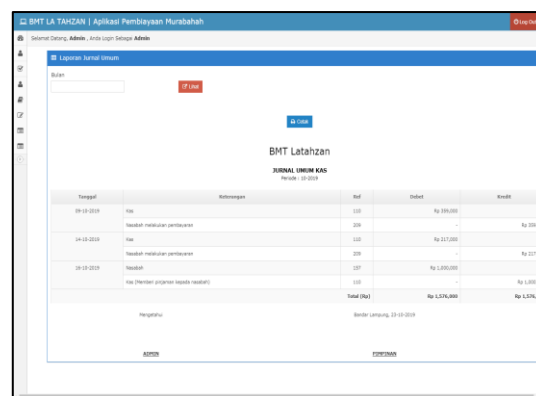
BMT LA TAHZAN | Aplikasi Pembiayaan Murabahah

Log Out

Selamat Datang, Admin , Anda Login Sebagai Admin

Laporan Jurnal Umum

Bulan

Lihat

Cetak

BMT Latahzan

JURNAL UMUM KAS

Periode : 10-2019

| Tanggal | Keterangan | Ref | Debet | Kredit |
|---|---|---|---|---|
| 09-10-2019 | Kas | 110 | Rp 359,000 | |
| | Nasabah melakukan pembayaran | 209 | - | Rp 359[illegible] |
| 14-10-2019 | Kas | 110 | Rp 217,000 | |
| | Nasabah melakukan pembayaran | 209 | - | Rp 217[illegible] |
| 16-10-2019 | Nasabah | 107 | Rp 1,000,000 | |
| | Kas (Memberi pinjaman kepada nasabah) | 110 | - | Rp 1,000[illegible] |
| | | Total (Rp) | Rp 1,576,000 | Rp 1,576,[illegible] |

Mengetahui

Bandar Lampung, 23-10-2019

ADMIN

PIMPINAN